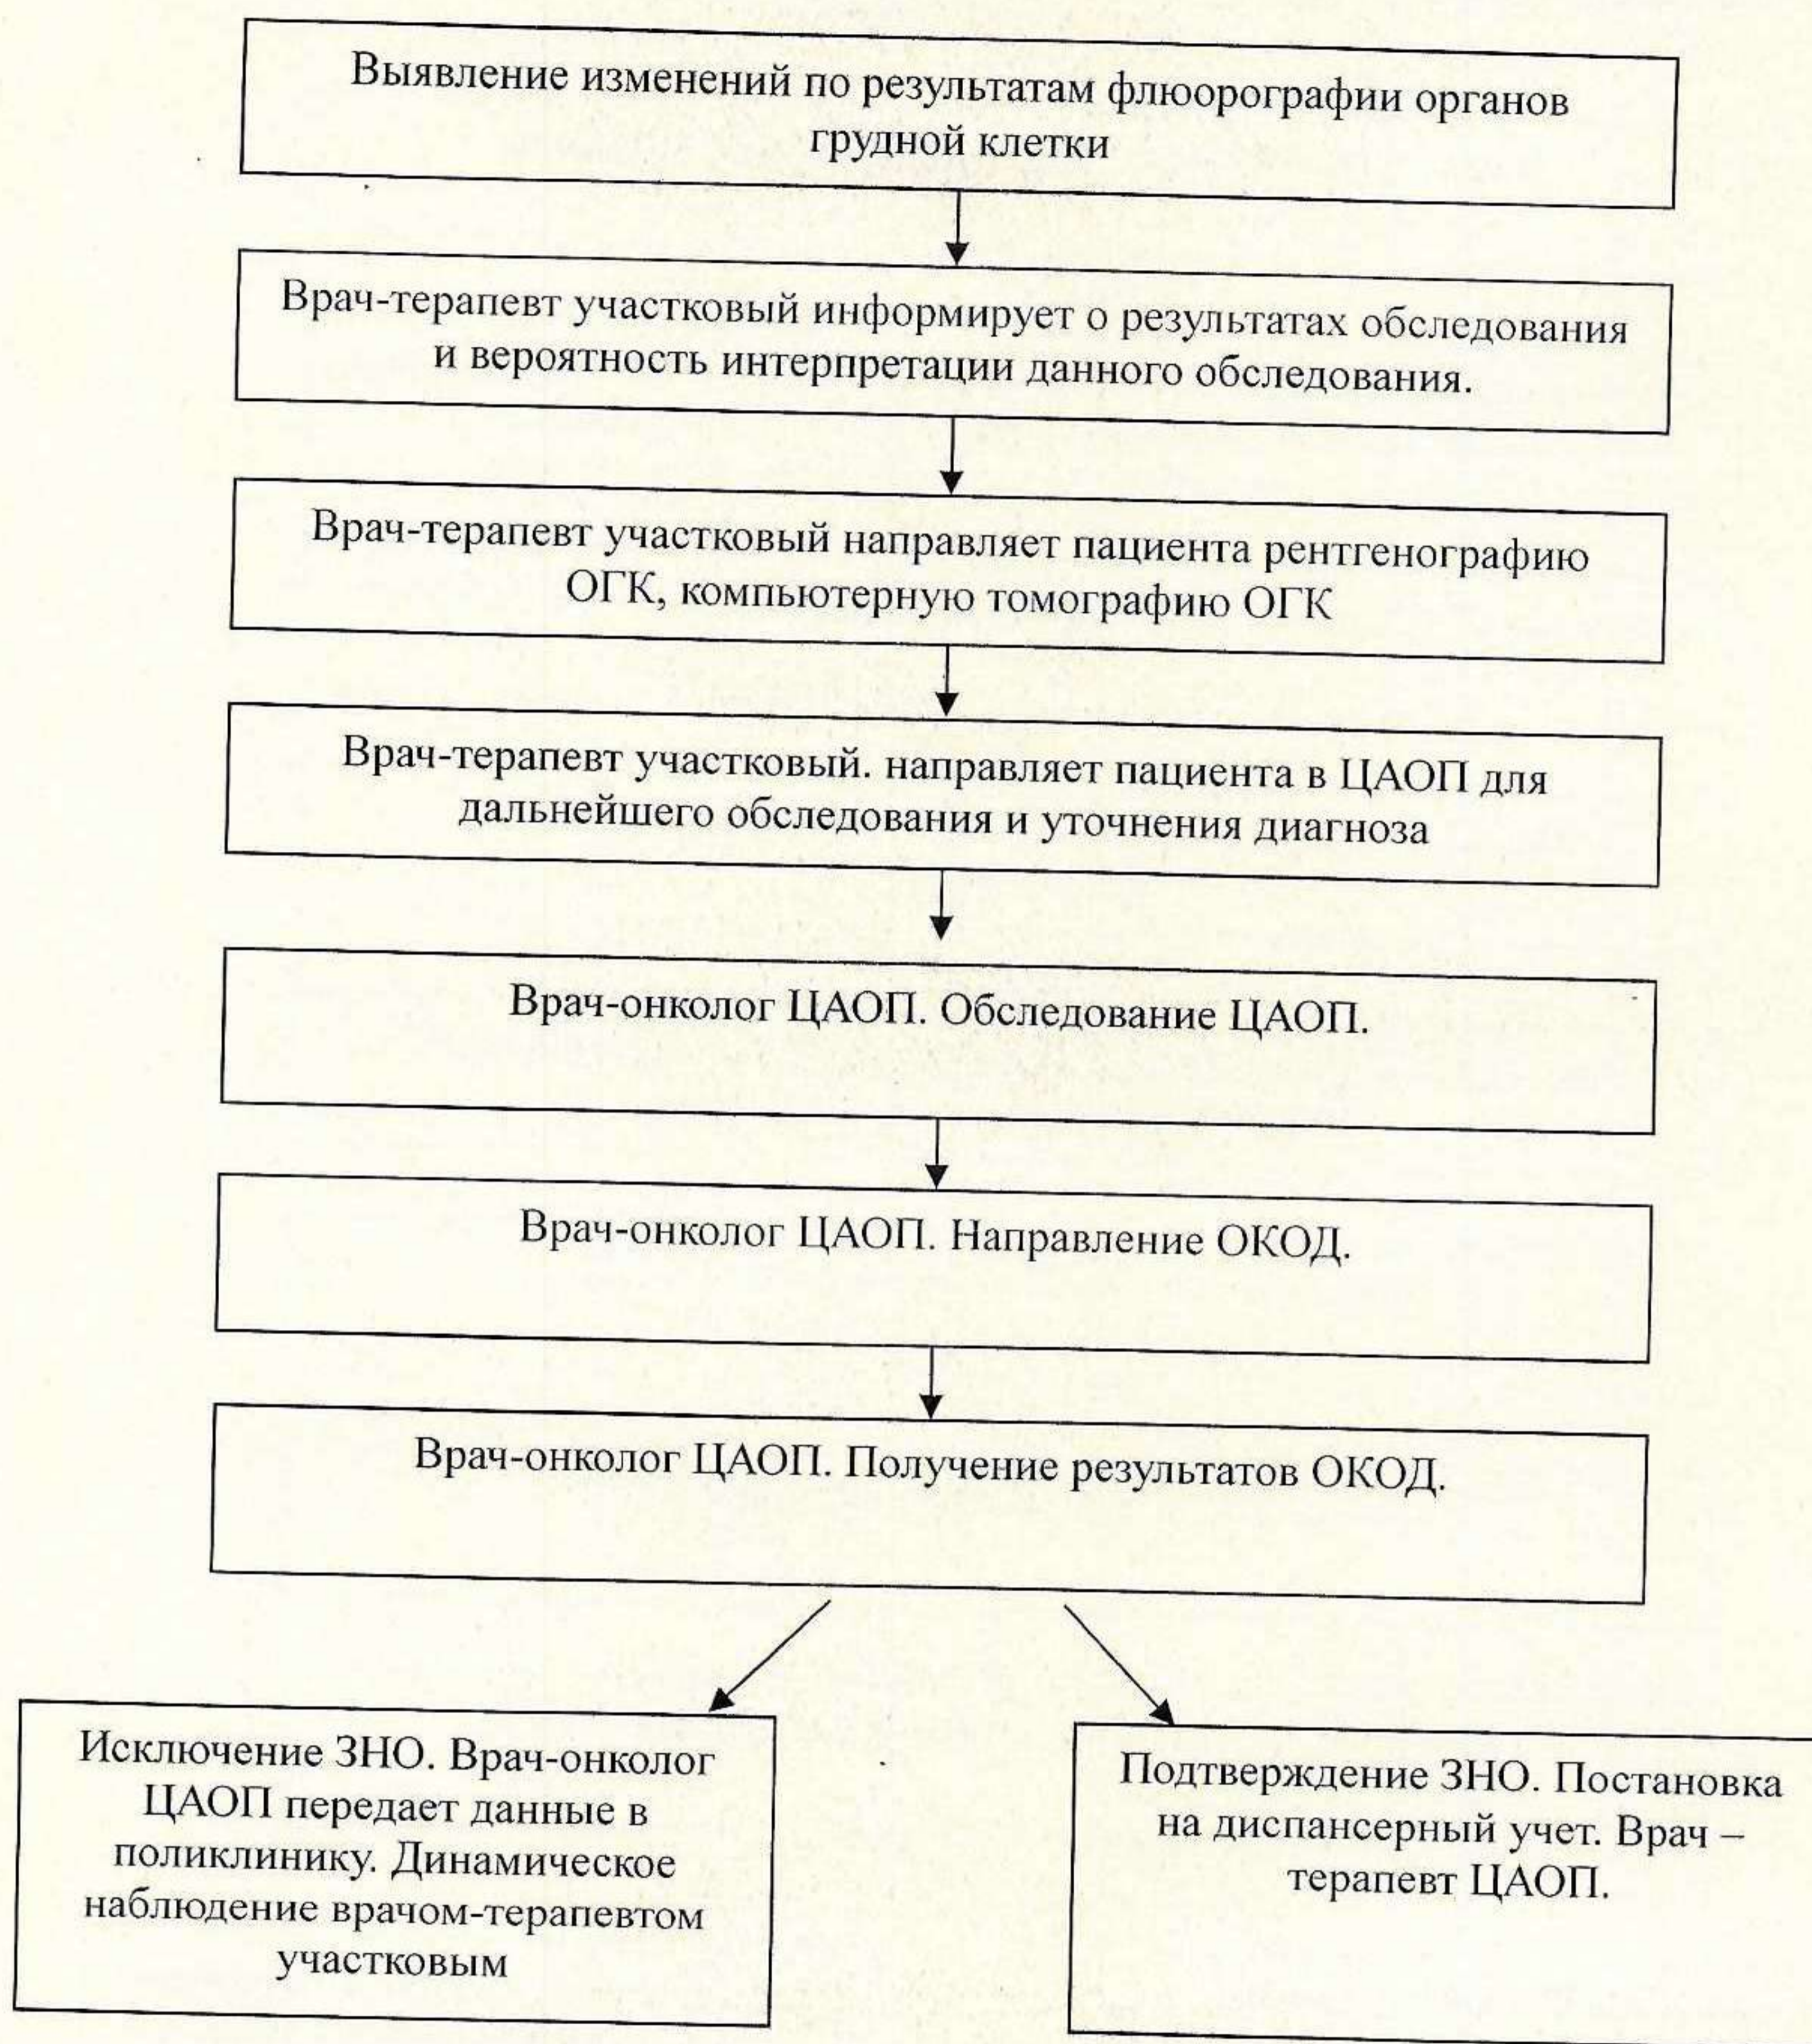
Выявление изменений по результатам флюорографии органов грудной клетки

Врач-терапевт участковый информирует о результатах обследования и вероятность интерпретации данного обследования.

Врач-терапевт участковый направляет пациента рентгенографию ОГК, компьютерную томографию ОГК

Врач-терапевт участковый. направляет пациента в ЦАОП для дальнейшего обследования и уточнения диагноза

Врач-онколог ЦАОП. Обследование ЦАОП.

Врач-онколог ЦАОП. Направление ОКОД.

Врач-онколог ЦАОП. Получение результатов ОКОД.

Исключение ЗНО. Врач-онколог ЦАОП передает данные в поликлинику. Динамическое наблюдение врачом-терапевтом участковым

Подтверждение ЗНО. Постановка на диспансерный учет. Врач – терапевт ЦАОП.